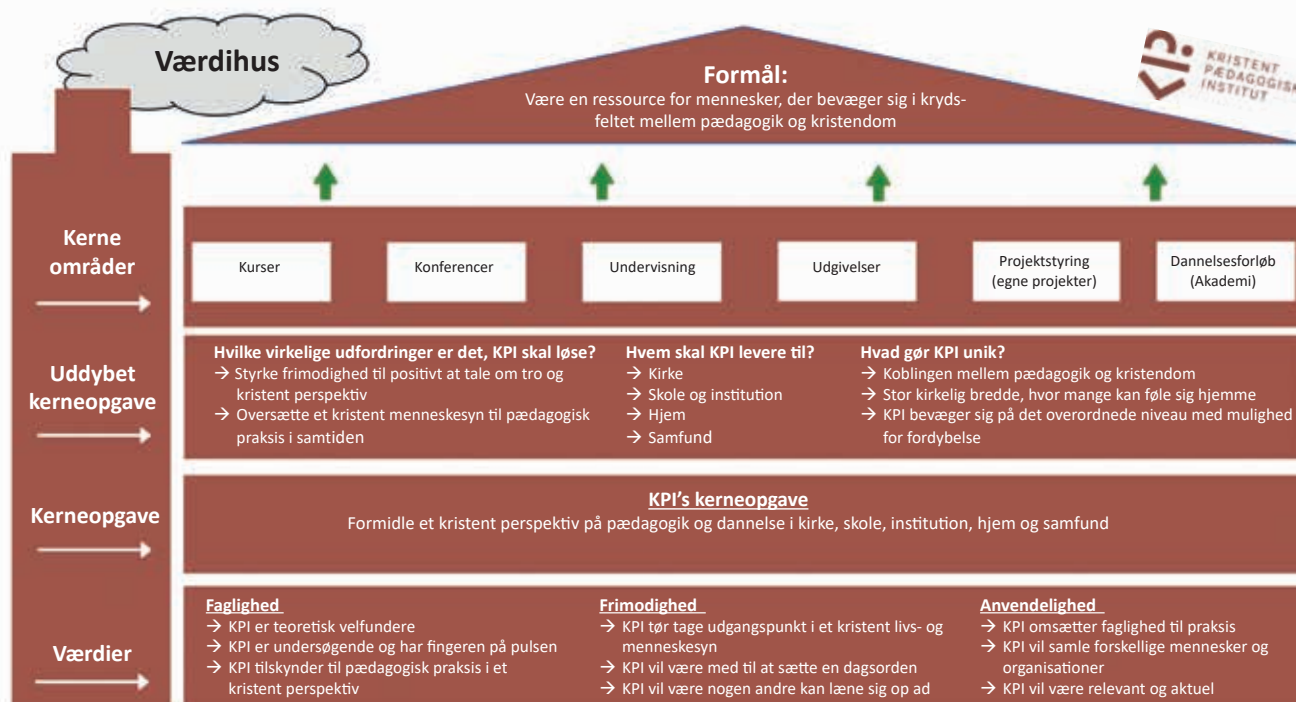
Værdihus

Formål:
Være en ressource for mennesker, der bevæger sig i krydsfeltet mellem pædagogik og kristendom

KRISTENT PÆDAGOGISK INSTITUT

Kerne områder

Kurser

Konferencer

Undervisning

Udgivelser

Projektstyring (egne projekter)

Dannelsesforløb (Akademi)

Uddybet kerneopgave

Hvilke virkelige udfordringer er det, KPI skal løse?
→ Styrke frimodighed til positivt at tale om tro og kristent perspektiv
→ Oversætte et kristent menneskesyn til pædagogisk praksis i samtiden

Hvem skal KPI levere til?
→ Kirke
→ Skole og institution
→ Hjem
→ Samfund

Hvad gør KPI unik?
→ Koblingen mellem pædagogik og kristendom
→ Stor kirkelig bredde, hvor mange kan føle sig hjemme
→ KPI bevæger sig på det overordnede niveau med mulighed for fordybelse

Kerneopgave

KPI's kerneopgave
Formidle et kristent perspektiv på pædagogik og dannelse i kirke, skole, institution, hjem og samfund

Værdier

Faglighed
→ KPI er teoretisk velfundere
→ KPI er undersøgende og har fingeren på pulsen
→ KPI tilskynder til pædagogisk praksis i et kristent perspektiv

Frimodighed
→ KPI tør tage udgangspunkt i et kristent livs- og menneskesyn
→ KPI vil være med til at sætte en dagsorden
→ KPI vil være nogen andre kan læne sig op ad

Anvendelighed
→ KPI omsætter faglighed til praksis
→ KPI vil samle forskellige mennesker og organisationer
→ KPI vil være relevant og aktuel